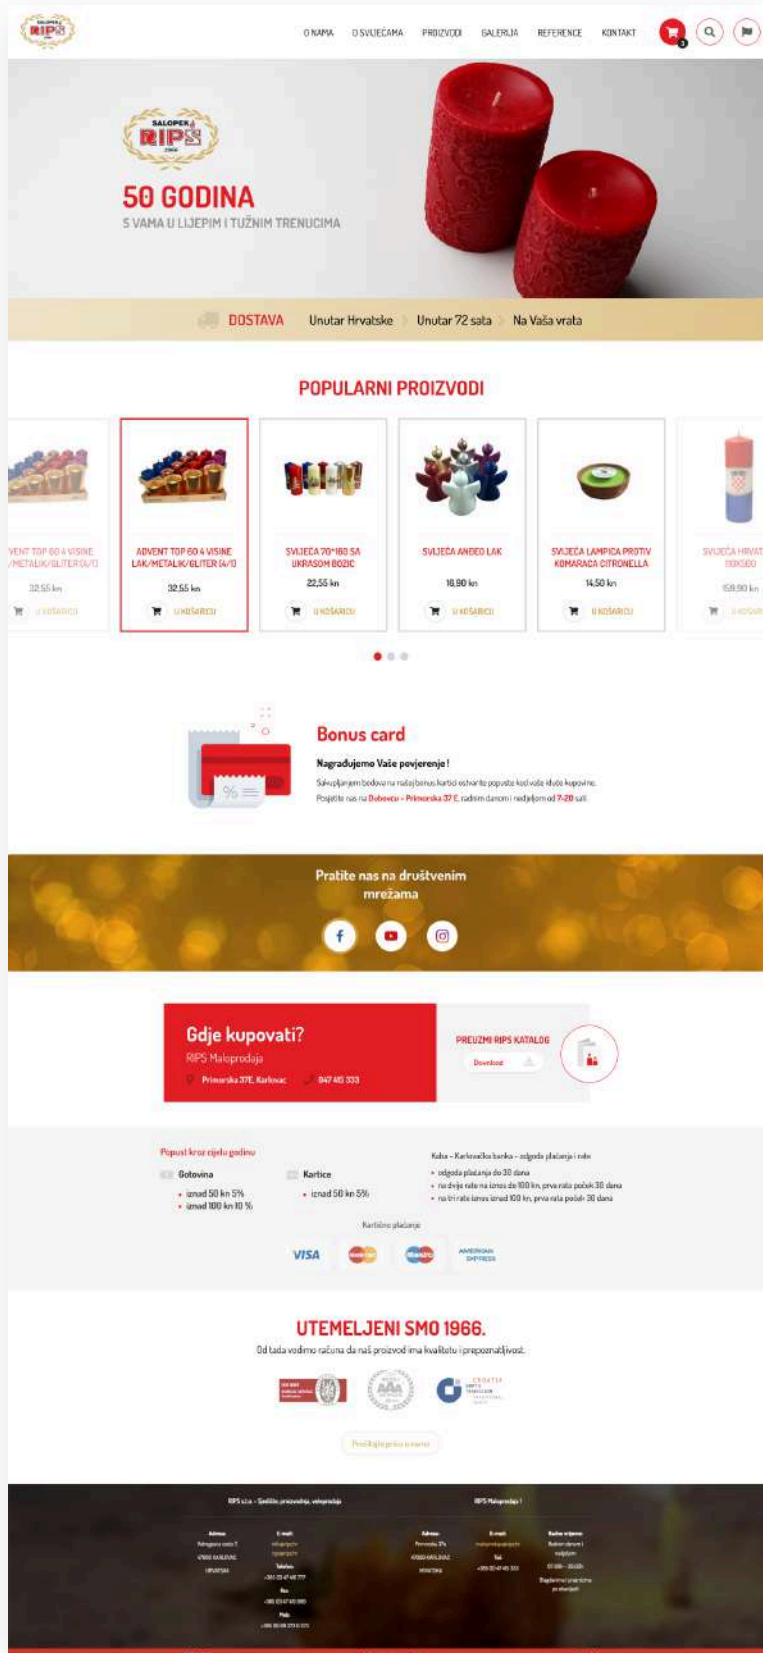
SALOPEK RIPS

O NAMA O SVIJEĆAMA PROIZVODI GALERIJA REFERENCE KONTAKT

SALOPEK RIPS 1966

50 GODINA
S VAMA U LIJEPIM I TUŽNIM TRENUCIMA

DOSTAVA Unutar Hrvatske Unutar 72 sata Na Vaša vrata

POPULARNI PROIZVODI

VENT TOP 60 4 VISINE /METALIK/GLITER (4/1)
32,55 kn
U KOŠARICU

ADVENT TOP 60 4 VISINE LAK/METALIK/GLITER (4/1)
32,55 kn
U KOŠARICU

SVIJEĆA 70*160 SA UKRASOM BOŽIĆ
22,55 kn
U KOŠARICU

SVIJEĆA ANĐEO LAK
16,90 kn
U KOŠARICU

SVIJEĆA LAMPICA PROTIV KOMARACA CITRONELLA
14,50 kn
U KOŠARICU

SVIJEĆA HRVAT 130X500
159,90 kn
U KOŠARICU

Bonus card
Nagrađujemo Vaše povjerenje!
Sakupljanjem bodova na našoj bonus kartici ostvarite popuste kod vaše iduće kupovine.
Posjetite nas na Dubovcu - Primorska 37 E, radnim danom i nedjeljom od 7-20 sati.

Pratite nas na društvenim mrežama

Gdje kupovati?
RIPS Maloprodaja
Primorska 37E, Karlovac 047 415 333

PREUZMI RIPS KATALOG
Download

Popust kroz cijelu godinu
Gotovina
• iznad 50 kn 5%
• iznad 100 kn 10 %
Kartice
• iznad 50 kn 5%
Kaba - Karlovačka banka - odgoda plaćanja i rate
• odgoda plaćanja do 30 dana
• na dvije rate na iznos do 100 kn, prva rata počak 30 dana
• na tri rate iznos iznad 100 kn, prva rata počet 30 dana
Kartično plaćanje
VISA AMERICAN EXPRESS

UTEMELJENI SMO 1966.
Od tada vodimo računa da naš proizvod ima kvalitetu i prepoznatljivost.

CROATIA

Pročitajte priču o nama

RIPS d.o.o. - Sjedište, proizvodnja, veleprodaja
RIPS Maloprodaja
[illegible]